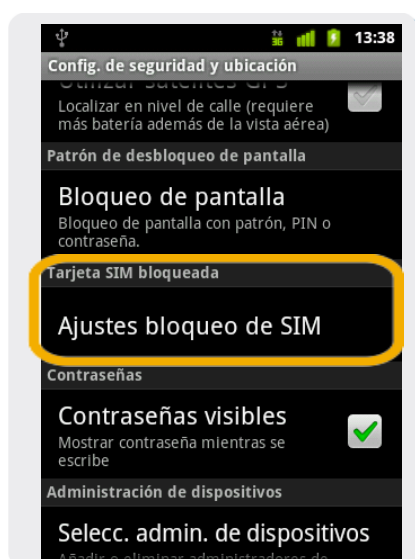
13:38

Config. de seguridad y ubicación

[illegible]

Localizar en nivel de calle (requiere más batería además de la vista aérea)

Patrón de desbloqueo de pantalla

Bloqueo de pantalla
Bloqueo de pantalla con patrón, PIN o contraseña.

Tarjeta SIM bloqueada

Ajustes bloqueo de SIM

Contraseñas

Contraseñas visibles
Mostrar contraseña mientras se escribe

Administración de dispositivos

Selecc. admin. de dispositivos
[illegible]